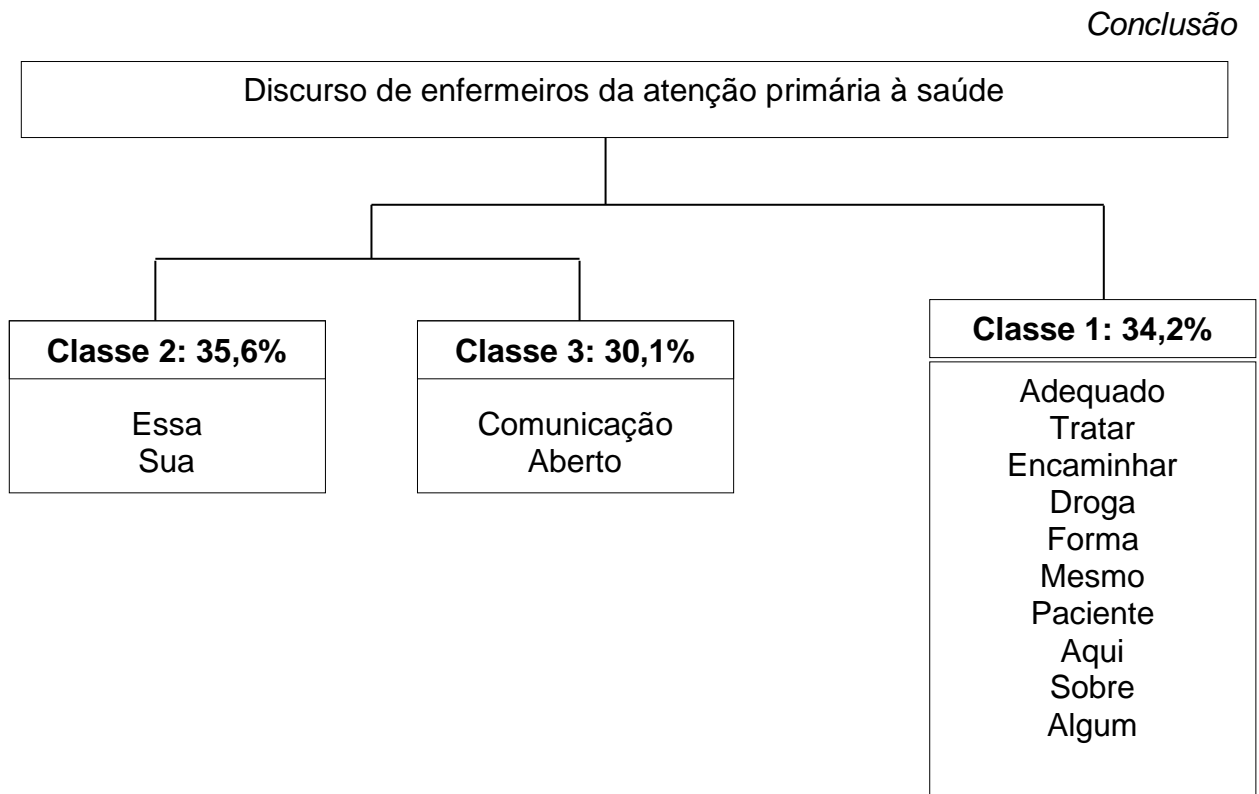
*Conclusão*

Discurso de enfermeiros da atenção primária à saúde

**Classe 2: 35,6%**

Essa
Sua

**Classe 3: 30,1%**

Comunicação
Aberto

**Classe 1: 34,2%**

Adequado
Tratar
Encaminhar
Droga
Forma
Mesmo
Paciente
Aqui
Sobre
Algum